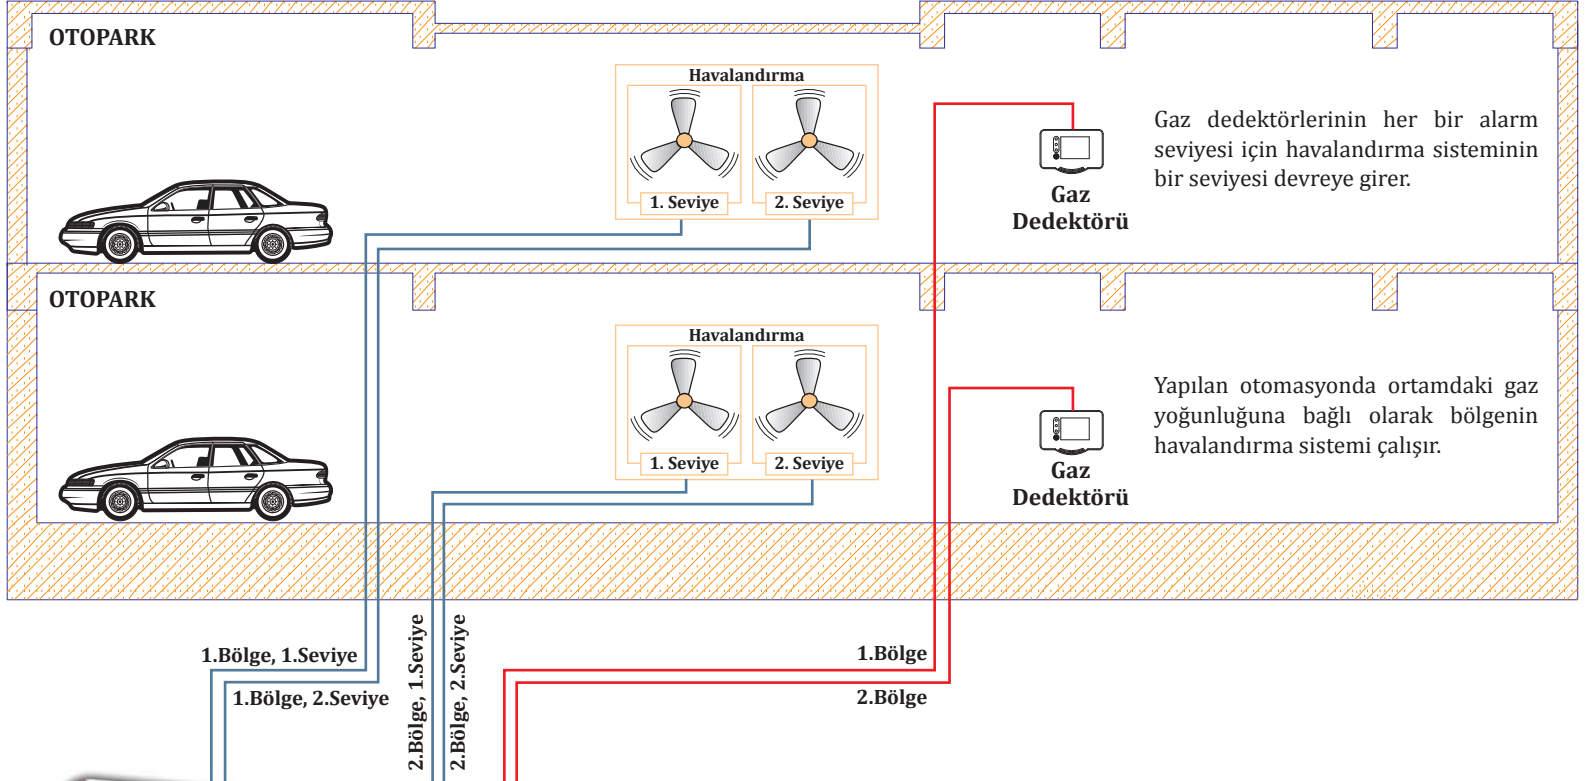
OTOPARK

Havalandırma

1. Seviye

2. Seviye

Gaz Dedektörü

Gaz dedektörlerinin her bir alarm seviyesi için havalandırma sisteminin bir seviyesi devreye girer.

OTOPARK

Havalandırma

1. Seviye

2. Seviye

Gaz Dedektörü

Yapılan otomasyonda ortamdaki gaz yoğunluğuna bağlı olarak bölgenin havalandırma sistemi çalışır.

1.Bölge, 1.Seviye

1.Bölge, 2.Seviye

2.Bölge, 1.Seviye

2.Bölge, 2.Seviye

1.Bölge

2.Bölge